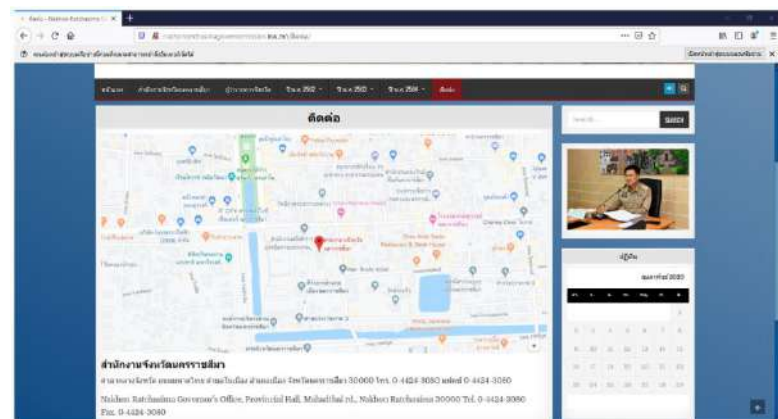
ติดต่อ

Search

ปฏิทิน

สำนักงานจังหวัดนครราชสีมา

ศาลากลางจังหวัด ถนนมหาดไทย ตำบลในเมือง อำเภอเมือง จังหวัดนครราชสีมา 30000 โทร. 0-4424-3050 แฟกซ์ 0-4424-3050

Nakhon Ratchasima Governor's Office, Provincial Hall, Mahadthai rd., Nakhon Ratchasima 30000 Tel. 0-4424-3050 Fax. 0-4424-3040